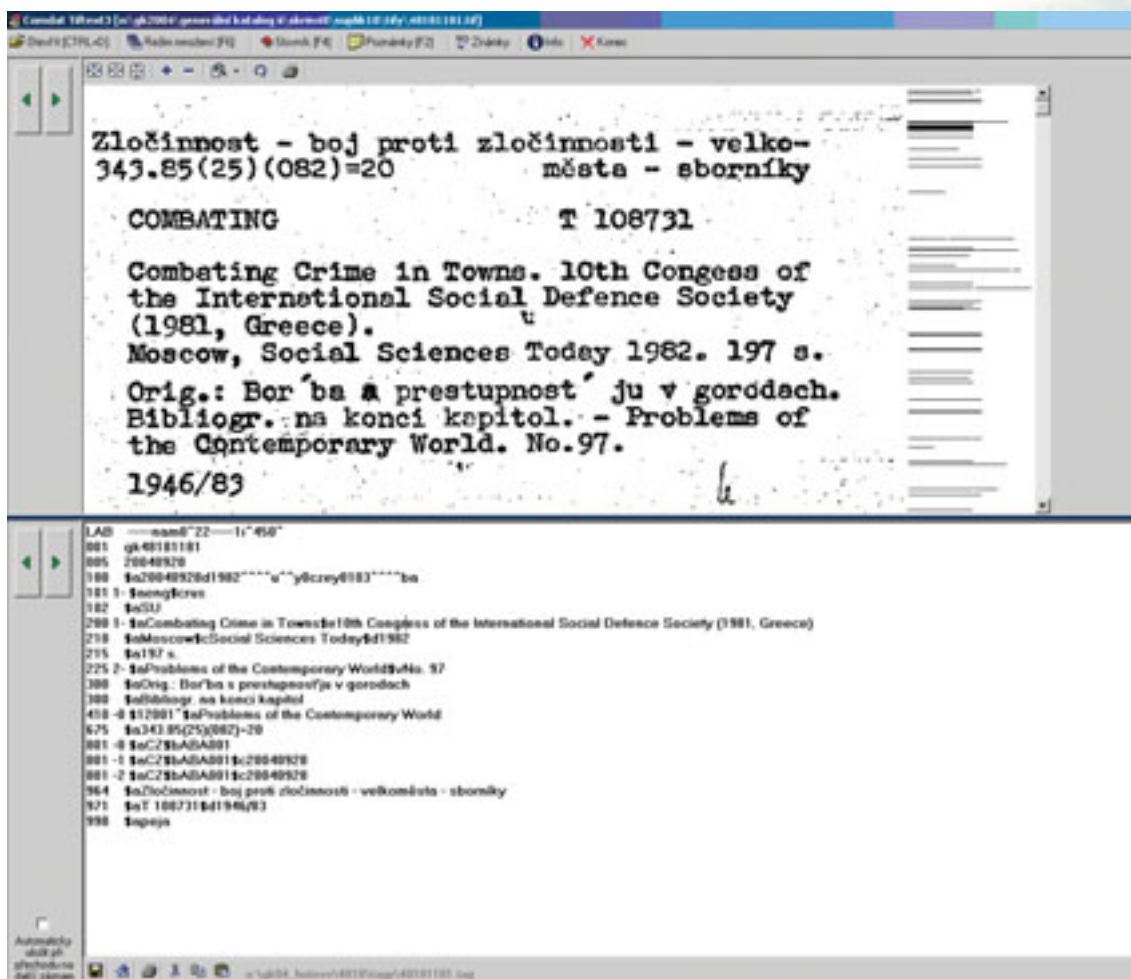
Comdat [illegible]

Otevřít [CTRL+O] Řádné nezaření [F6] Stornik [F4] Poznámky [F2] Značky Info Konec

Zločinnost - boj proti zločinnosti - velkoměsta - sborníky
343.85(25)(082)=20

COMBATING T 108731

Combating Crime in Towns. 10th Congess of the International Social Defence Society (1981, Greece).
Moscow, Social Sciences Today 1982. 197 s.

Orig.: Bor´ba a prestupnost´ju v gorodach. Bibliogr. na konci kapitol. - Problems of the Contemporary World. No.97.

1946/83

LAB -----nam0"22-----1i"450"
001 gk48181181
005 20040920
100 $a20040920d1982"""u""y0czey0103""""ba
101 1- $aeng$crus
102 $aSU
200 1- $aCombating Crime in Towns$e10th Congless of the International Social Defence Society (1981, Greece)
210 $aMoscow$cSocial Sciences Today$d1982
215 $a197 s.
225 2- $aProblems of the Contemporary World$vNo. 97
300 $aOrig.: Bor'ba s prestupnost'ju v gorodach
300 $aBibliogr. na konci kapitol
410 -0 $12001"$aProblems of the Contemporary World
675 $a343.85(25)(082)=20
801 -0 $aCZ$bABA001
801 -1 $aCZ$bABA001$c20040920
801 -2 $aCZ$bABA001$c20040920
964 $aZločinnost - boj proti zločinnosti - velkoměsta - sborníky
971 $aT 108731$d1946/83
998 $apeja

Automaticky uložit při přechodu na další záznam

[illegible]